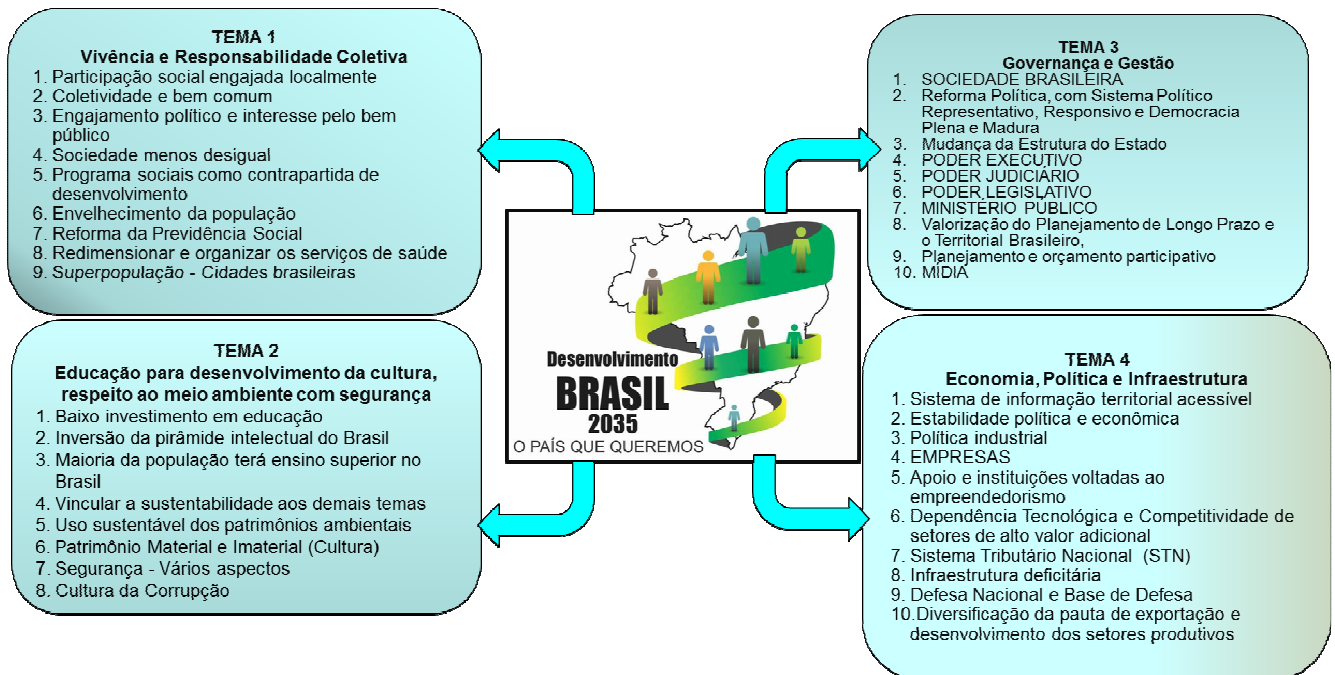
TEMA 1
Vivência e Responsabilidade Coletiva
1. Participação social engajada localmente
2. Coletividade e bem comum
3. Engajamento político e interesse pelo bem público
4. Sociedade menos desigual
5. Programa sociais como contrapartida de desenvolvimento
6. Envelhecimento da população
7. Reforma da Previdência Social
8. Redimensionar e organizar os serviços de saúde
9. Superpopulação - Cidades brasileiras

TEMA 2
Educação para desenvolvimento da cultura, respeito ao meio ambiente com segurança
1. Baixo investimento em educação
2. Inversão da pirâmide intelectual do Brasil
3. Maioria da população terá ensino superior no Brasil
4. Vincular a sustentabilidade aos demais temas
5. Uso sustentável dos patrimônios ambientais
6. Patrimônio Material e Imaterial (Cultura)
7. Segurança - Vários aspectos
8. Cultura da Corrupção

Desenvolvimento
BRASIL
2035
O PAÍS QUE QUEREMOS

TEMA 3
Governança e Gestão
1. SOCIEDADE BRASILEIRA
2. Reforma Política, com Sistema Político Representativo, Responsivo e Democracia Plena e Madura
3. Mudança da Estrutura do Estado
4. PODER EXECUTIVO
5. PODER JUDICIÁRIO
6. PODER LEGISLATIVO
7. MINISTÉRIO PÚBLICO
8. Valorização do Planejamento de Longo Prazo e o Territorial Brasileiro,
9. Planejamento e orçamento participativo
10. MÍDIA

TEMA 4
Economia, Política e Infraestrutura
1. Sistema de informação territorial acessível
2. Estabilidade política e econômica
3. Política industrial
4. EMPRESAS
5. Apoio e instituições voltadas ao empreendedorismo
6. Dependência Tecnológica e Competitividade de setores de alto valor adicional
7. Sistema Tributário Nacional (STN)
8. Infraestrutura deficitária
9. Defesa Nacional e Base de Defesa
10. Diversificação da pauta de exportação e desenvolvimento dos setores produtivos